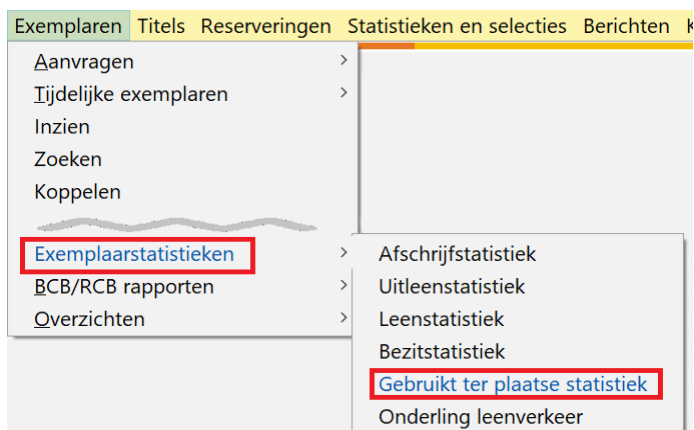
Exemplaren Titels Reserveringen Statistieken en selecties Berichten K

Aanvragen >
Tijdelijke exemplaren >
Inzien
Zoeken
Koppelen

Exemplaarstatistieken >
BCB/RCB rapporten >
Overzichten >

Afschrijfstatistiek
Uitleenstatistiek
Leenstatistiek
Bezitstatistiek
Gebruikt ter plaatse statistiek
Onderling leenverkeer